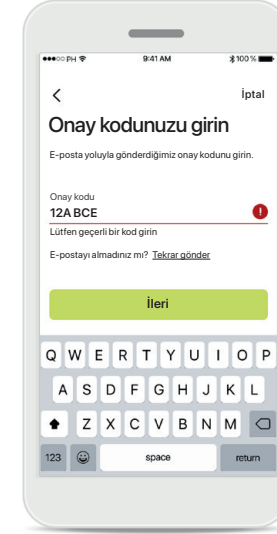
PH 9:41 AM 100 %

<

İptal

Onay kodunuzu girin

E-posta yoluyla gönderdiğimiz onay kodunu girin.

Onay kodu

12A BCE

!

Lütfen geçerli bir kod girin

E-postayı almadınız mı? Tekrar gönder

İleri

Q W E R T Y U I O P

A S D F G H J K L

Z X C V B N M

123 space return